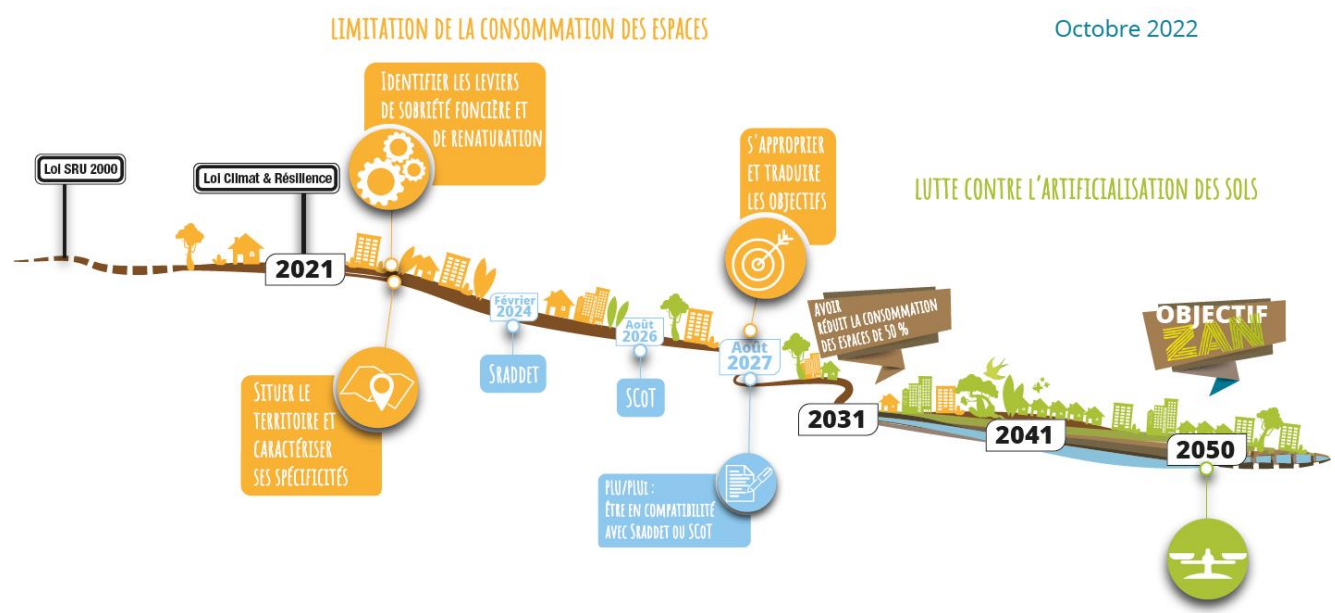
LIMITATION DE LA CONSOMMATION DES ESPACES

Octobre 2022

Identifier les leviers de sobriété foncière et de renaturation

Loi SRU 2000

Loi Climat & Résilience

2021

S'approprier et traduire les objectifs

LUTTE CONTRE L'ARTIFICIALISATION DES SOLS

Février 2024

Août 2026

Août 2027

Avoir réduit la consommation des espaces de 50 %

OBJECTIF ZAN

Situer le territoire et caractériser ses spécificités

Sraddet

SCoT

2031

2041

2050

PLU/PLUi : Être en compatibilité avec Sraddet ou SCoT